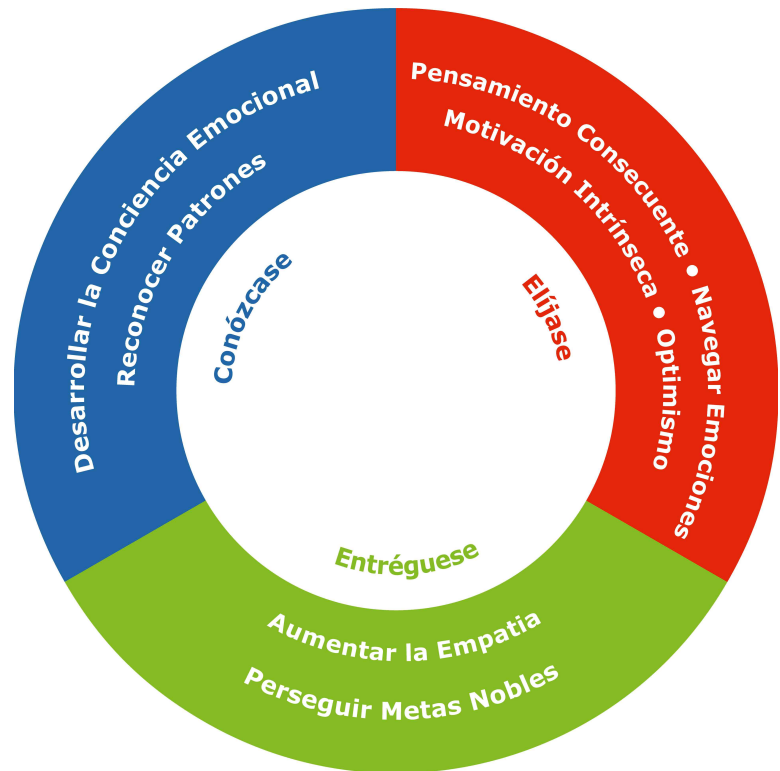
Desarrollar la Conciencia Emocional

Reconocer Patrones

Conózcase

Pensamiento Consecuente • Navegar Emociones

Motivación Intrínseca • Optimismo

Elíjase

Entréguese

Aumentar la Empatia

Perseguir Metas Nobles